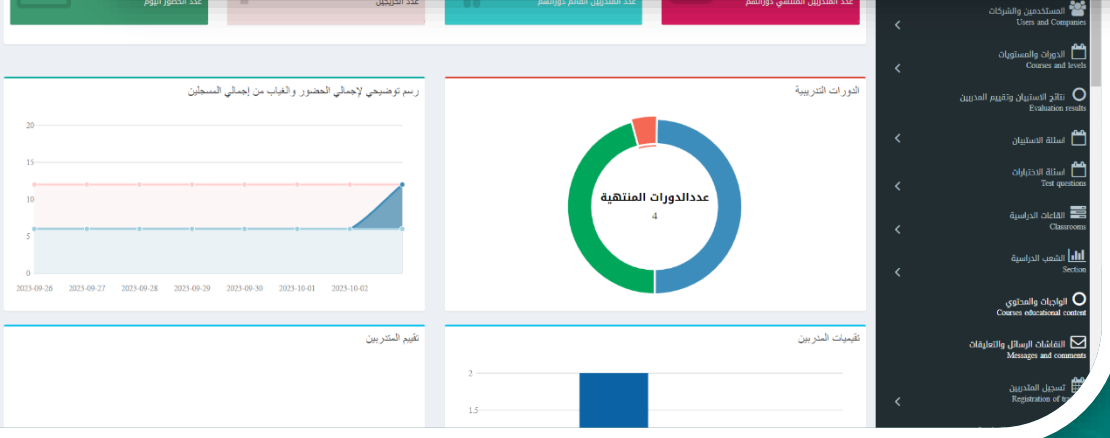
عدد الحضور اليوم

عدد الخريجين

عدد المتدربين القائم دوراتهم

عدد المتدربين المنتهي دوراتهم

المستخدمين والشركات
Users and Companies

الدورات والمستويات
Courses and levels

نتائج الاستبيان وتقييم المدربين
Evaluation results

اسئلة الاستبيان

أسئلة الاختبارات
Test questions

القاعات الدراسية
Classrooms

الشعب الدراسية
Section

الواجبات والمحتوى
Courses educational content

النقاشات الرسائل والتعليقات
Messages and comments

تسجيل المتدربين
Registration of t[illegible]

رسم توضيحي لإجمالي الحضور والغياب من إجمالي المسجلين

20
15
10
5
0

2023-09-26
2023-09-27
2023-09-28
2023-09-29
2023-09-30
2023-10-01
2023-10-02

الدورات التدريبية

عددالدورات المنتهية
4

تقييم المتدربين

تقييمات المتدربين

2
1.5